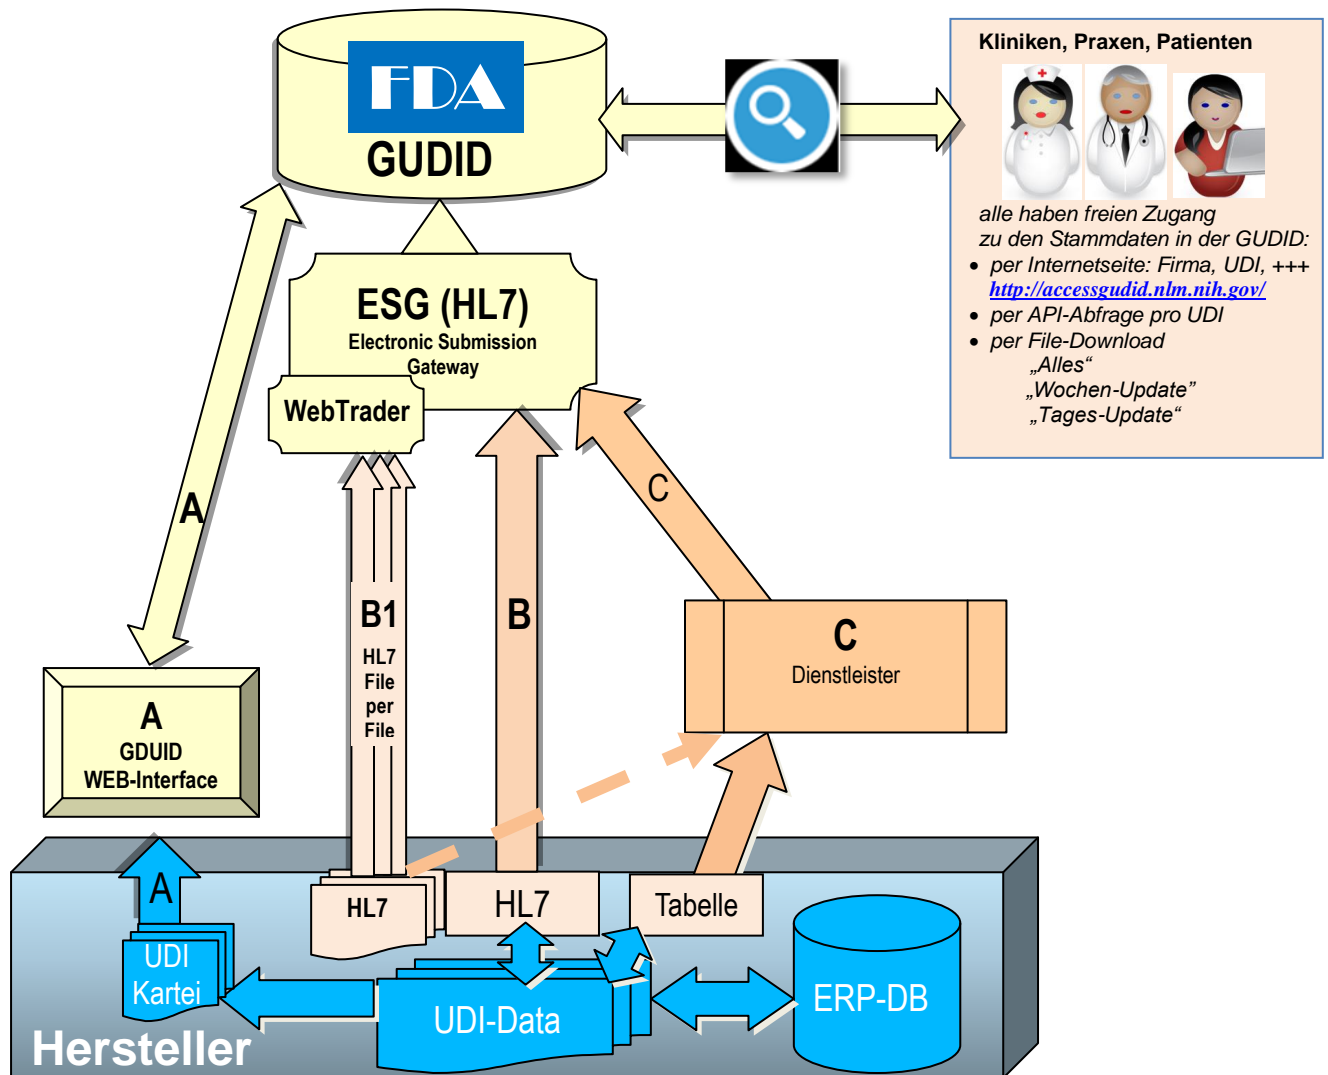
FDA
GUDID

Kliniken, Praxen, Patienten

alle haben freien Zugang zu den Stammdaten in der GUDID:
- per Internetseite: Firma, UDI, +++ http://accessgudid.nlm.nih.gov/
- per API-Abfrage pro UDI
- per File-Download
„Alles“
„Wochen-Update”
„Tages-Update“

ESG (HL7)
Electronic Submission Gateway

WebTrader

A

B1
HL7
File
per
File

B

C

C
Dienstleister

A
GDUID
WEB-Interface

A

HL7

HL7

Tabelle

UDI
Kartei

UDI-Data

ERP-DB

Hersteller